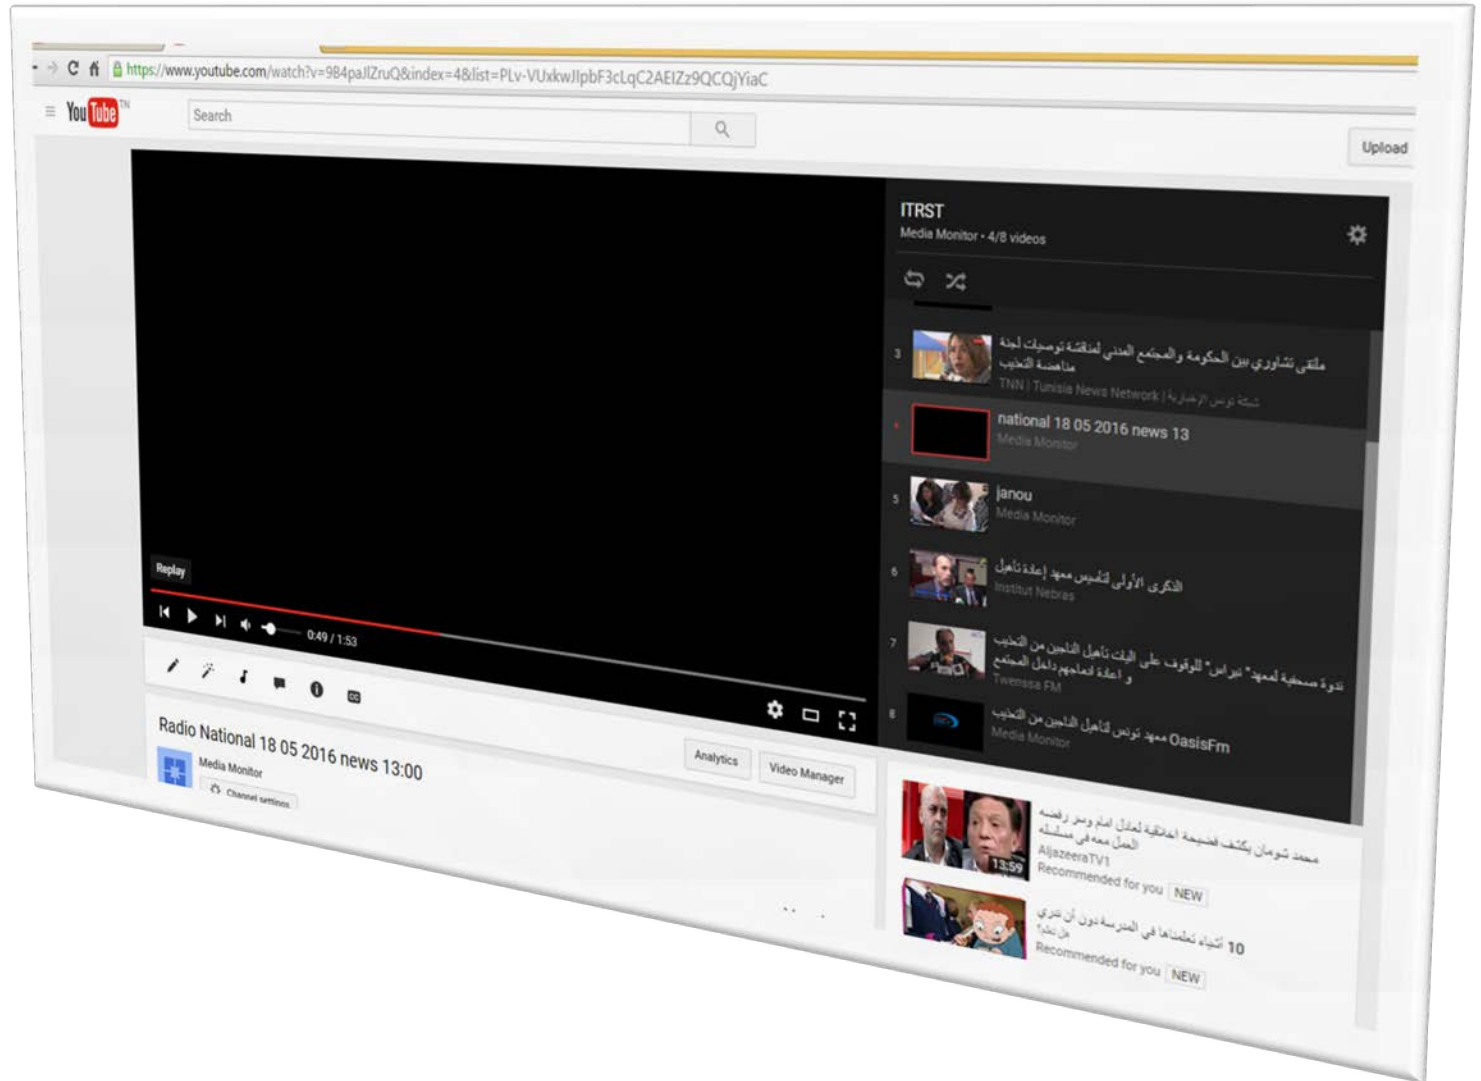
https://www.youtube.com/watch?v=984paJlZruQ&index=4&list=PLv-VUxkwJlpbF3cLqC2AEIZz9QCQjYiaC

YouTube TN

Search

Upload

ITRST
Media Monitor • 4/8 videos

3 ملتقى تشاوري بين الحكومة والمجتمع المدني لمناقشة توصيات لجنة مناهضة التعذيب
TNN | Tunisia News Network | شبكة تونس الإخبارية

national 18 05 2016 news 13
Media Monitor

5 janou
Media Monitor

6 الذكرى الأولى لتأسيس معهد إعادة تأهيل
Institut Nebras

7 ندوة صحفية لمعهد "نبراس" للوقوف على آليات تأهيل الناجين من التعذيب و إعادة إدماجهم داخل المجتمع
Twenssa FM

8 معهد تونس لتأهيل الناجين من التعذيب OasisFm
Media Monitor

Replay

0:49 / 1:53

Radio National 18 05 2016 news 13:00
Media Monitor
Channel settings

Analytics
Video Manager

محمد شومان يكشف فضيحة أخلاقية لعادل إمام وسر رفضه العمل معه في مسلسل
AljazeeraTV1
Recommended for you NEW
13:59

10 أشياء تعلمناها في المدرسة دون أن ندري
Recommended for you NEW